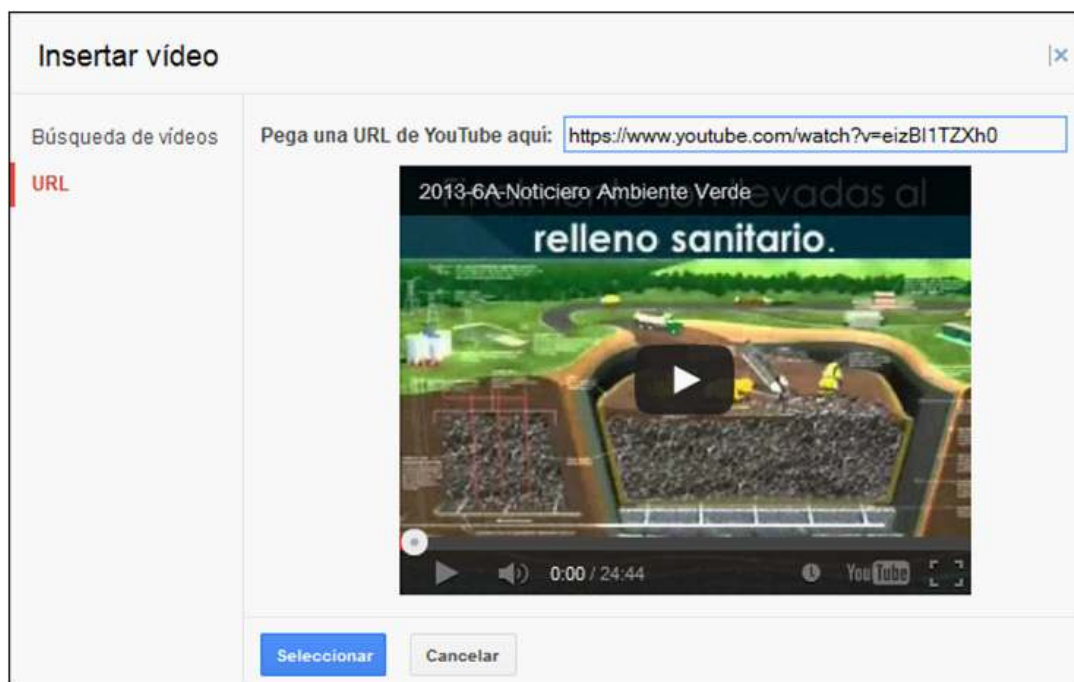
Insertar vídeo

Búsqueda de vídeos

URL

Pega una URL de YouTube aquí: https://www.youtube.com/watch?v=eizBI1TZXh0

2013-6A-Noticiero Ambiente Verde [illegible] llevadas al

relleno sanitario.

0:00 / 24:44

YouTube

Seleccionar

Cancelar